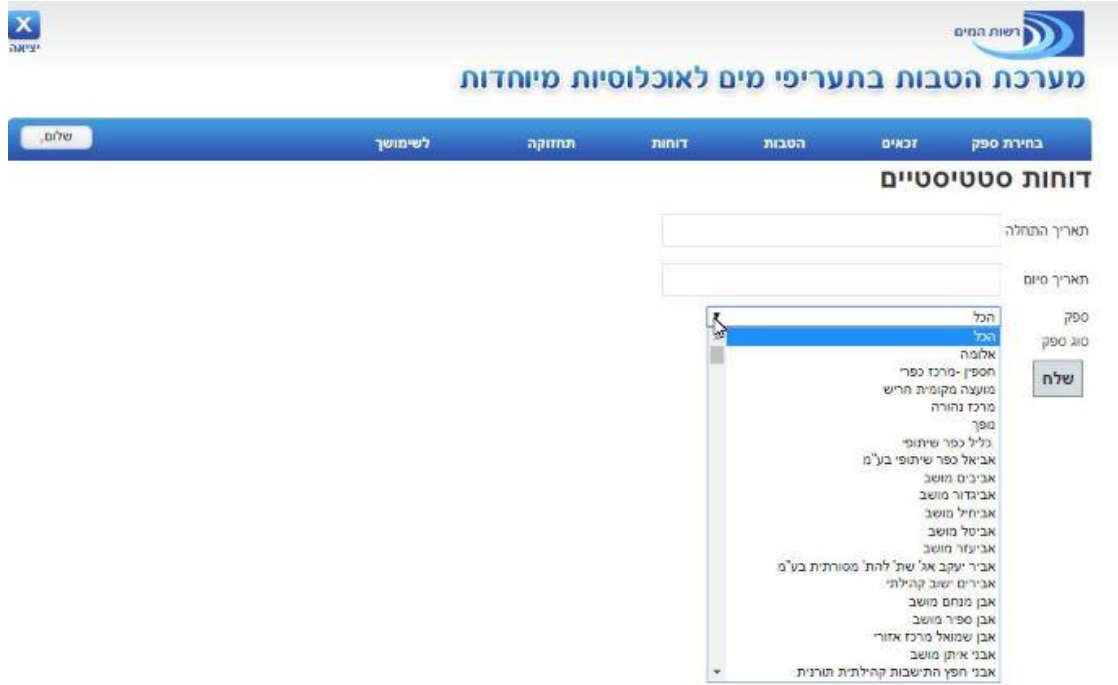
רשות המים

יציאה

מערכת הטבות בתעריפי מים לאוכלוסיות מיוחדות

בחירת ספק
זכאים
הטבות
דוחות
תחזוקה
לשימושך
שלום,

דוחות סטטיסטיים

תאריך התחלה

תאריך סיום

ספק

סוג ספק

שלח

הכל
הכל
אלומה
חספין -מרכז כפרי
מועצה מקומית חריש
מרכז נהורה
נופך
כליל כפר שיתופי
אביאל כפר שיתופי בע"מ
אביבים מושב
אביגדור מושב
אביחיל מושב
אביטל מושב
אביעזר מושב
אביר יעקב אג' שת' להת' מסורתית בע"מ
אבירים ישוב קהילתי
אבן מנחם מושב
אבן ספיר מושב
אבן שמואל מרכז אזורי
אבני איתן מושב
אבני חפץ התישבות קהילתית תורנית